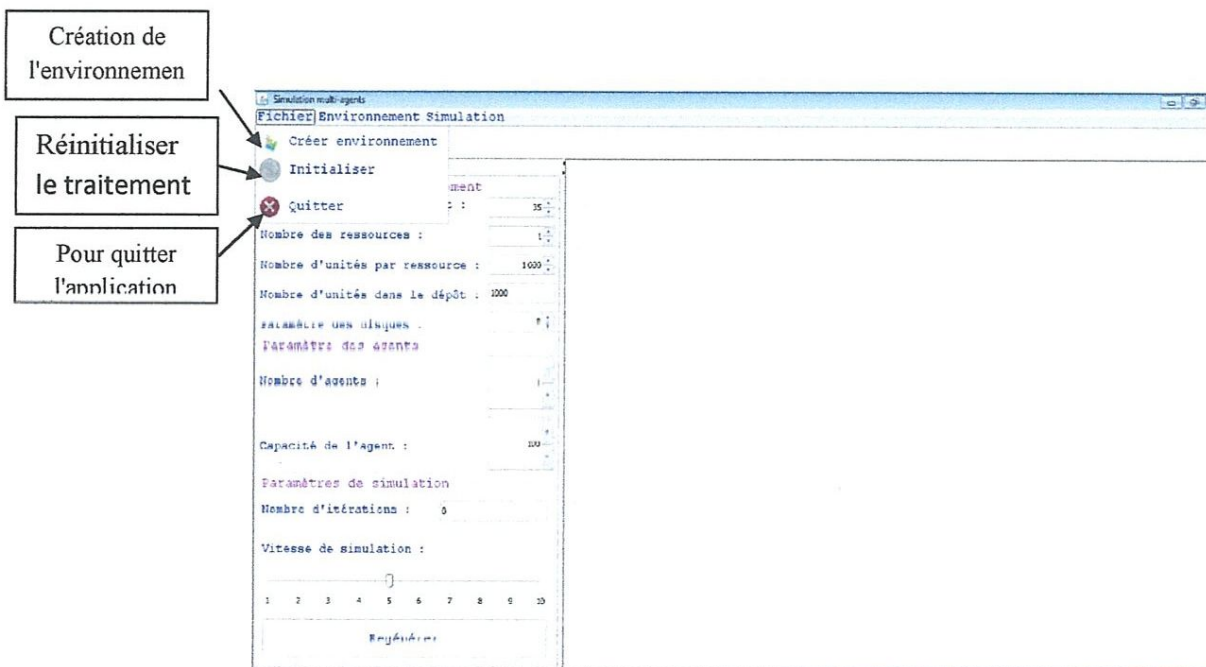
Création de l'environnemen

Réinitialiser le traitement

Pour quitter l'application

Simulation multi-agents

Fichier Environnement Simulation

Créer environnement

Initialiser

Quitter

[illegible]ment

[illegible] : 35

Nombre des ressources : 1

Nombre d'unités par ressource : 1000

Nombre d'unités dans le dépôt : 1000

Paramètre des disques : 8

Paramètre des agents

Nombre d'agents : 1

Capacité de l'Agent : 100

Paramètres de simulation

Nombre d'itérations : 0

Vitesse de simulation :

1 2 3 4 5 6 7 8 9 10

Regénérer